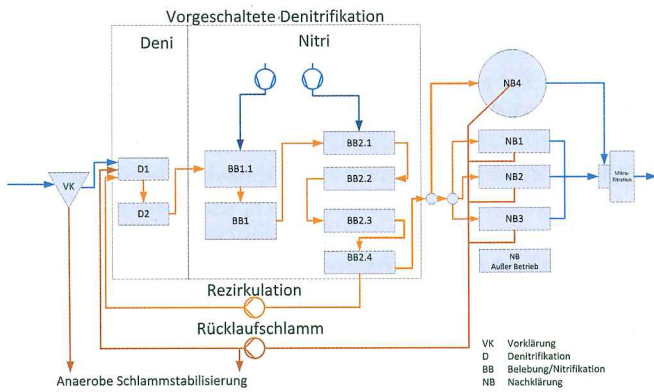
Vorgeschaltete Denitrifikation

Deni

Nitri

NB4

VK

D1

D2

BB1.1

BB1

BB2.1

BB2.2

BB2.3

BB2.4

NB1

NB2

NB3

NB
Außer Betrieb

Mikro-filtration

Rezirkulation

Rücklaufschlamm

Anaerobe Schlammstabilisierung

| | |
|---|---|
| VK | Vorklärung |
| D | Denitrifikation |
| BB | Belebung/Nitrifikation |
| NB | Nachklärung |